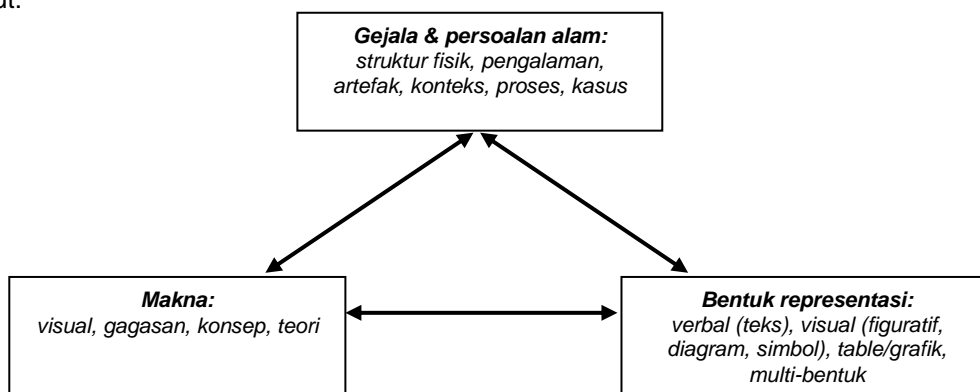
ut:

**Gejala & persoalan alam:**
*struktur fisik, pengalaman, artefak, konteks, proses, kasus*

**Makna:**
*visual, gagasan, konsep, teori*

**Bentuk representasi:**
*verbal (teks), visual (figuratif, diagram, simbol), table/grafik, multi-bentuk*